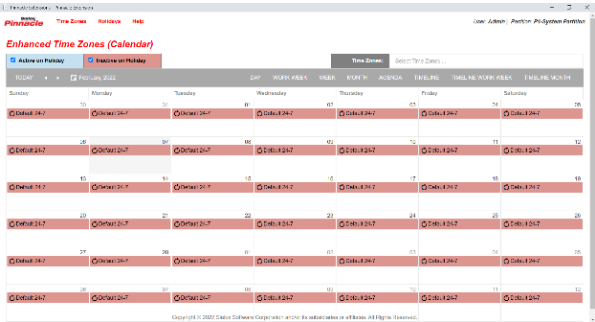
Pinnacle Software | Time Zones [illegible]

Pinnacle   Time Zones   Holidays   Help   User: Admin | Partition: Pi-System Partition

Enhanced Time Zones (Calendar)

Active on Holiday   Inactive on Holiday   Time Zones: Select Time Zones...

TODAY   February 2022   DAY   WORK WEEK   WEEK   MONTH   AGENDA   TIMELINE   TIMELINE WORK WEEK   TIMELINE MONTH

| Sunday | Monday | Tuesday | Wednesday | Thursday | Friday | Saturday |
|---|---|---|---|---|---|---|
| 30 Default 24-7 | 31 Default 24-7 | 01 Default 24-7 | 02 Default 24-7 | 03 Default 24-7 | 04 Default 24-7 | 05 Default 24-7 |
| 06 Default 24-7 | 07 Default 24-7 | 08 Default 24-7 | 09 Default 24-7 | 10 Default 24-7 | 11 Default 24-7 | 12 Default 24-7 |
| 13 Default 24-7 | 14 Default 24-7 | 15 Default 24-7 | 16 Default 24-7 | 17 Default 24-7 | 18 Default 24-7 | 19 Default 24-7 |
| 20 Default 24-7 | 21 Default 24-7 | 22 Default 24-7 | 23 Default 24-7 | 24 Default 24-7 | 25 Default 24-7 | 26 Default 24-7 |
| 27 Default 24-7 | 28 Default 24-7 | 01 Default 24-7 | 02 Default 24-7 | 03 Default 24-7 | 04 Default 24-7 | 05 Default 24-7 |
| 06 Default 24-7 | 07 Default 24-7 | 08 Default 24-7 | 09 Default 24-7 | 10 Default 24-7 | 11 Default 24-7 | 12 Default 24-7 |

Copyright © 2022 Sielox Software Corporation and/or its subsidiaries or affiliates. All Rights Reserved.